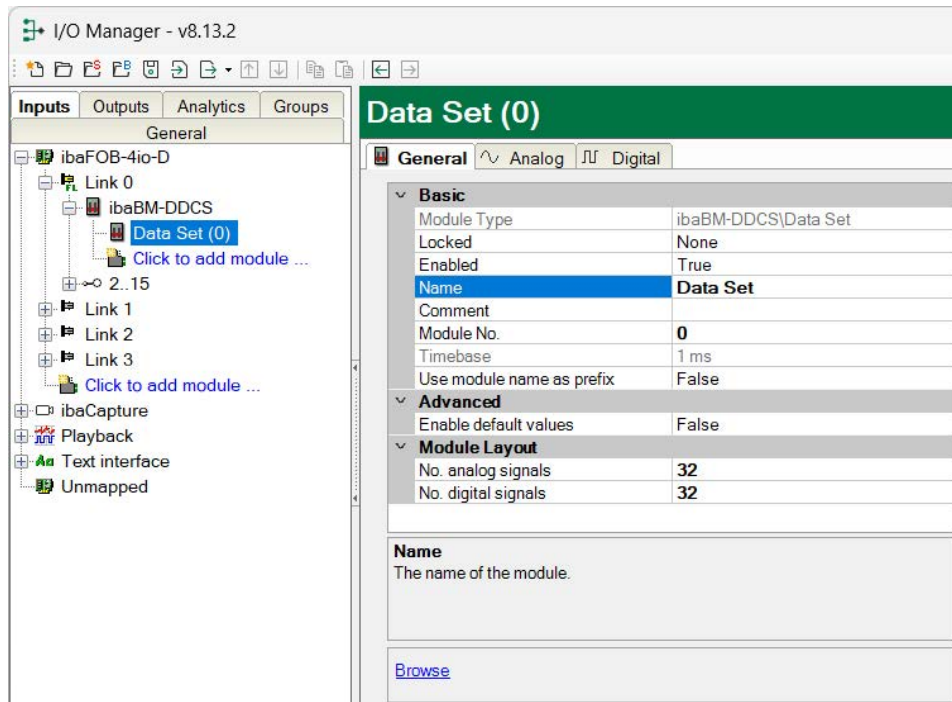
I/O Manager - v8.13.2

Inputs | Outputs | Analytics | Groups
General

ibaFOB-4io-D
Link 0
ibaBM-DDCS
Data Set (0)
Click to add module ...
2..15
Link 1
Link 2
Link 3
Click to add module ...
ibaCapture
Playback
Text interface
Unmapped

Data Set (0)

General | Analog | Digital

| Basic | |
|---|---|
| Module Type | ibaBM-DDCS\Data Set |
| Locked | None |
| Enabled | True |
| Name | Data Set |
| Comment | |
| Module No. | 0 |
| Timebase | 1 ms |
| Use module name as prefix | False |
| **Advanced** | |
| Enable default values | False |
| **Module Layout** | |
| No. analog signals | 32 |
| No. digital signals | 32 |

Name
The name of the module.

Browse